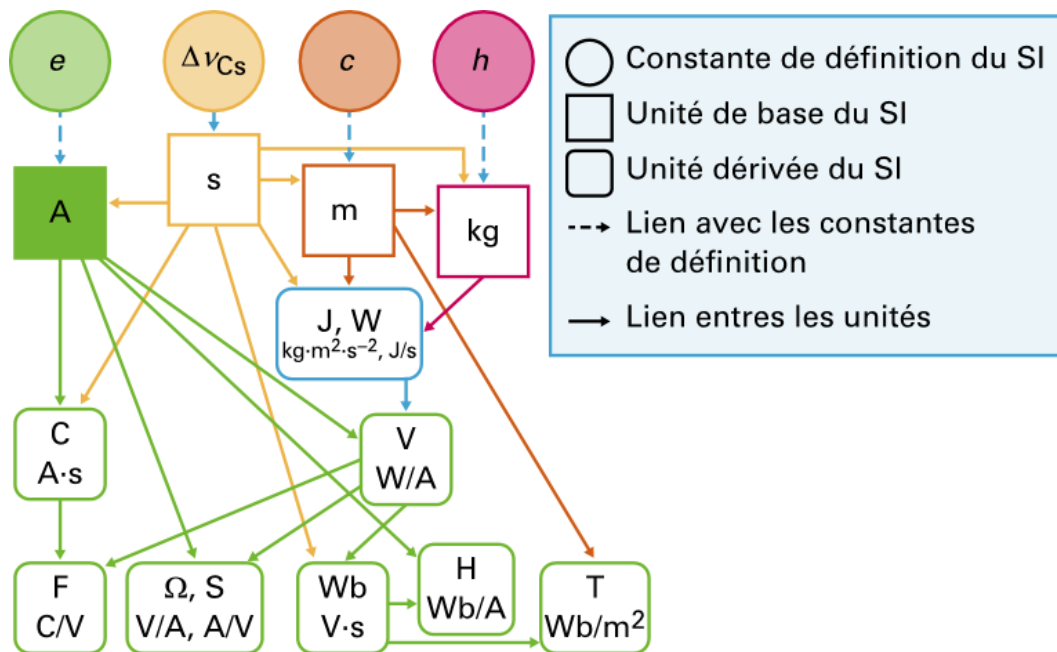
$e$

$\Delta\nu_{Cs}$

$c$

$h$

s

A

m

kg

J, W
$kg{\cdot}m^2{\cdot}s^{-2}$, J/s

C
A·s

V
W/A

F
C/V

Ω, S
V/A, A/V

Wb
V·s

H
Wb/A

T
$Wb/m^2$

Constante de définition du SI

Unité de base du SI

Unité dérivée du SI

Lien avec les constantes de définition

Lien entres les unités